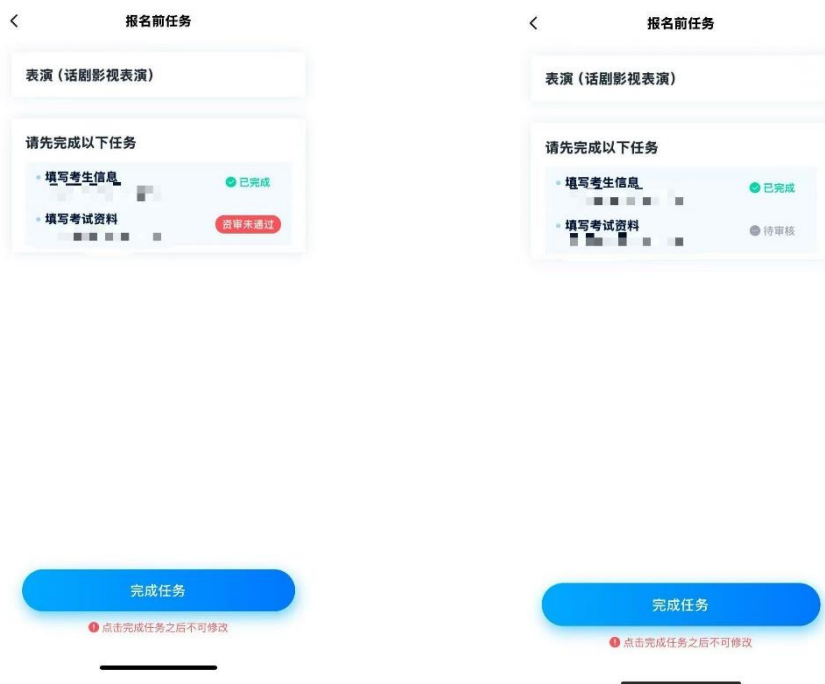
<

报名前任务

表演（话剧影视表演）

请先完成以下任务

填写考生信息 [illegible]

已完成

填写考试资料 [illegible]

资审未通过

完成任务

点击完成任务之后不可修改

<

报名前任务

表演（话剧影视表演）

请先完成以下任务

填写考生信息 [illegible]

已完成

填写考试资料 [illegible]

待审核

完成任务

点击完成任务之后不可修改